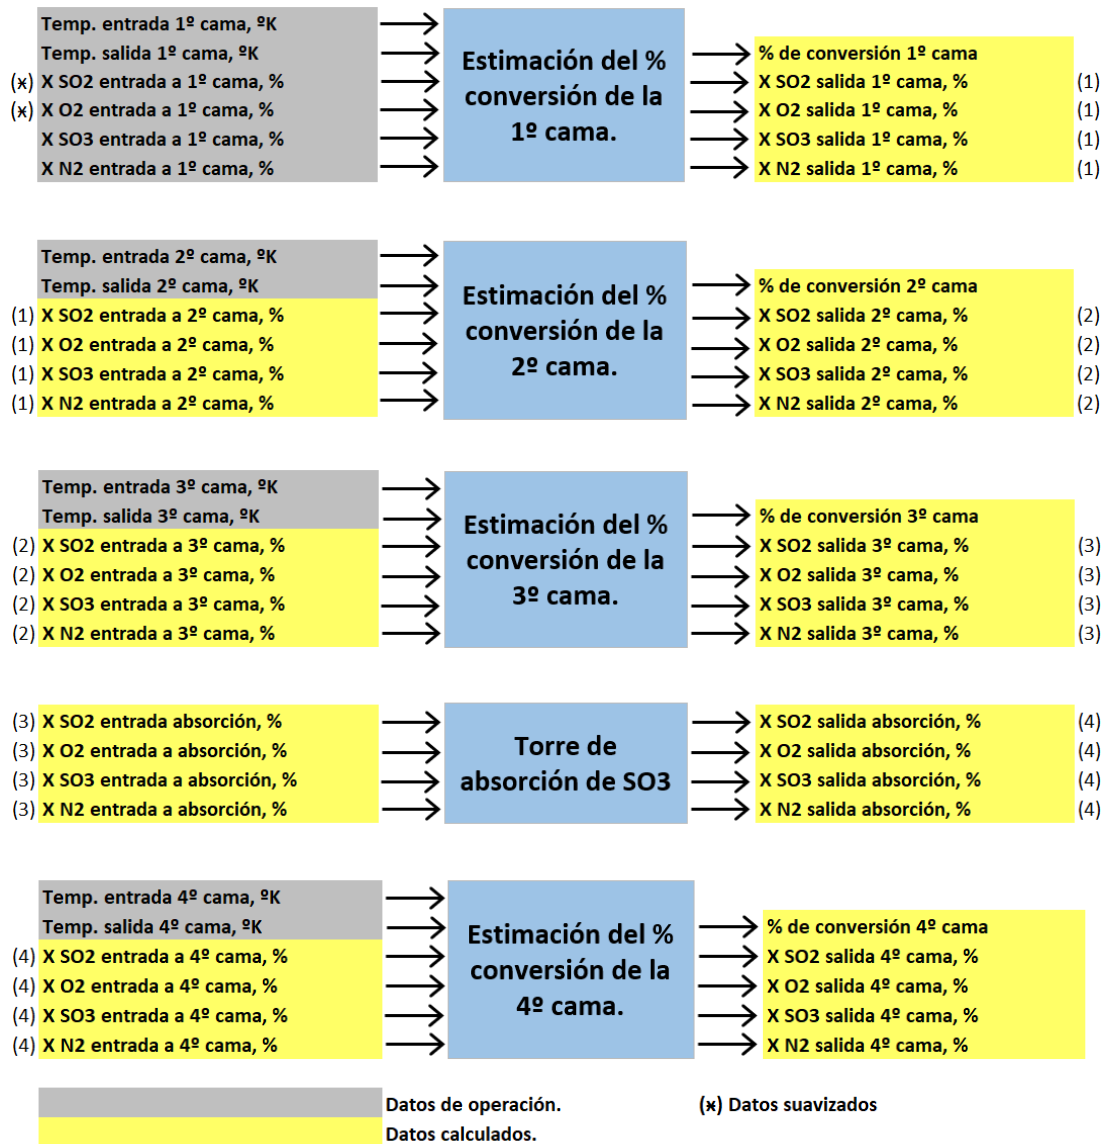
Temp. entrada 1º cama, ºK
Temp. salida 1º cama, ºK
(*) X SO2 entrada a 1º cama, %
(*) X O2 entrada a 1º cama, %
X SO3 entrada a 1º cama, %
X N2 entrada a 1º cama, %

Estimación del % conversión de la 1º cama.

% de conversión 1º cama
X SO2 salida 1º cama, % (1)
X O2 salida 1º cama, % (1)
X SO3 salida 1º cama, % (1)
X N2 salida 1º cama, % (1)

Temp. entrada 2º cama, ºK
Temp. salida 2º cama, ºK
(1) X SO2 entrada a 2º cama, %
(1) X O2 entrada a 2º cama, %
(1) X SO3 entrada a 2º cama, %
(1) X N2 entrada a 2º cama, %

Estimación del % conversión de la 2º cama.

% de conversión 2º cama
X SO2 salida 2º cama, % (2)
X O2 salida 2º cama, % (2)
X SO3 salida 2º cama, % (2)
X N2 salida 2º cama, % (2)

Temp. entrada 3º cama, ºK
Temp. salida 3º cama, ºK
(2) X SO2 entrada a 3º cama, %
(2) X O2 entrada a 3º cama, %
(2) X SO3 entrada a 3º cama, %
(2) X N2 entrada a 3º cama, %

Estimación del % conversión de la 3º cama.

% de conversión 3º cama
X SO2 salida 3º cama, % (3)
X O2 salida 3º cama, % (3)
X SO3 salida 3º cama, % (3)
X N2 salida 3º cama, % (3)

(3) X SO2 entrada absorción, %
(3) X O2 entrada a absorción, %
(3) X SO3 entrada a absorción, %
(3) X N2 entrada a absorción, %

Torre de absorción de SO3

X SO2 salida absorción, % (4)
X O2 salida absorción, % (4)
X SO3 salida absorción, % (4)
X N2 salida absorción, % (4)

Temp. entrada 4º cama, ºK
Temp. salida 4º cama, ºK
(4) X SO2 entrada a 4º cama, %
(4) X O2 entrada a 4º cama, %
(4) X SO3 entrada a 4º cama, %
(4) X N2 entrada a 4º cama, %

Estimación del % conversión de la 4º cama.

% de conversión 4º cama
X SO2 salida 4º cama, %
X O2 salida 4º cama, %
X SO3 salida 4º cama, %
X N2 salida 4º cama, %

Datos de operación.
(*) Datos suavizados
Datos calculados.